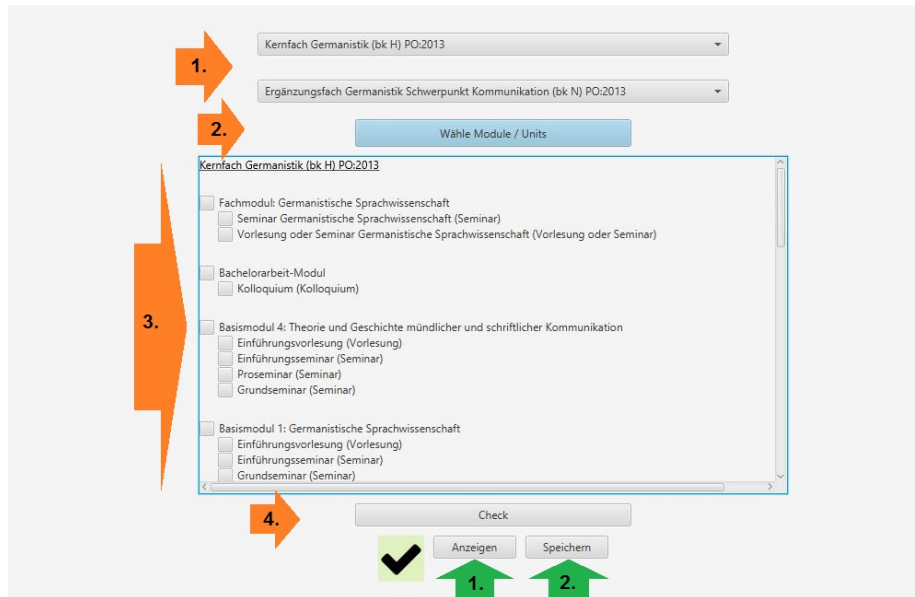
1.

Kernfach Germanistik (bk H) PO:2013

Ergänzungsfach Germanistik Schwerpunkt Kommunikation (bk N) PO:2013

2.

Wähle Module / Units

3.

Kernfach Germanistik (bk H) PO:2013

Fachmodul: Germanistische Sprachwissenschaft
Seminar Germanistische Sprachwissenschaft (Seminar)
Vorlesung oder Seminar Germanistische Sprachwissenschaft (Vorlesung oder Seminar)

Bachelorarbeit-Modul
Kolloquium (Kolloquium)

Basismodul 4: Theorie und Geschichte mündlicher und schriftlicher Kommunikation
Einführungsvorlesung (Vorlesung)
Einführungsseminar (Seminar)
Proseminar (Seminar)
Grundseminar (Seminar)

Basismodul 1: Germanistische Sprachwissenschaft
Einführungsvorlesung (Vorlesung)
Einführungsseminar (Seminar)
Grundseminar (Seminar)

4.

Check

Anzeigen

Speichern

1.

2.